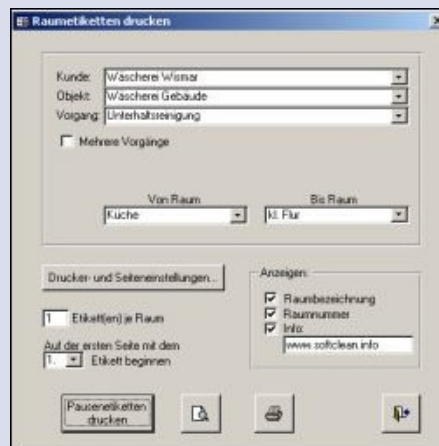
Raumetiketten drucken

Kunde: Wäscherei Wismar
Objekt: Wäscherei Gebäude
Vorgang: Unterhaltsreinigung

Mehrere Vorgänge

Von Raum
Küche

Bis Raum
kl. Flur

Drucker- und Seiteneinstellungen...

Anzeigen:
Raumbezeichnung
Raumnummer
Info:
www.softclean.info

1 Etikett(en) je Raum

Auf der ersten Seite mit dem
1. Etikett beginnen

Pausenetiketten drucken